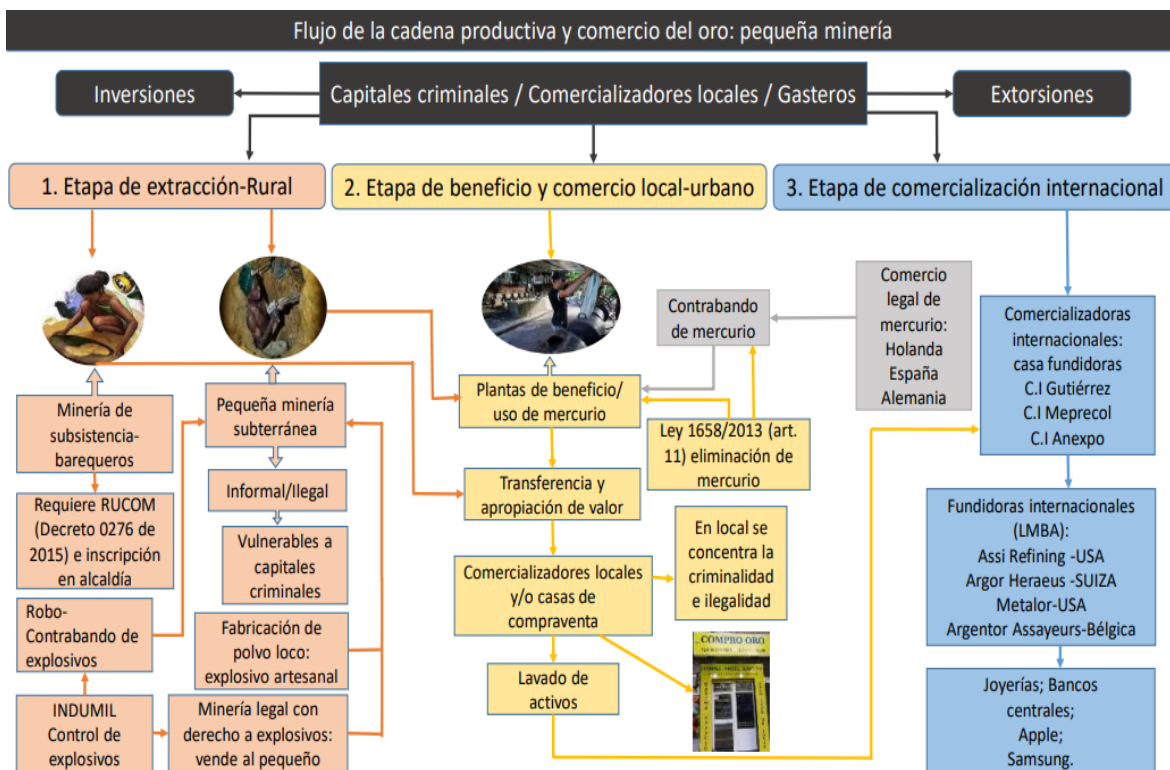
Flujo de la cadena productiva y comercio del oro: pequeña minería

Inversiones

Capitales criminales / Comercializadores locales / Gasteros

Extorsiones

1. Etapa de extracción-Rural

2. Etapa de beneficio y comercio local-urbano

3. Etapa de comercialización internacional

Minería de subsistencia-barequeros

Requiere RUCOM (Decreto 0276 de 2015) e inscripción en alcaldía

Robo-Contrabando de explosivos

INDUMIL Control de explosivos

Pequeña minería subterránea

Informal/Ilegal

Vulnerables a capitales criminales

Fabricación de polvo loco: explosivo artesanal

Minería legal con derecho a explosivos: vende al pequeño

Contrabando de mercurio

Comercio legal de mercurio: Holanda España Alemania

Plantas de beneficio/ uso de mercurio

Ley 1658/2013 (art. 11) eliminación de mercurio

Transferencia y apropiación de valor

En local se concentra la criminalidad e ilegalidad

Comercializadores locales y/o casas de compraventa

COMPRO ORO

Lavado de activos

Comercializadoras internacionales: casa fundidoras C.I Gutiérrez C.I Meprecol C.I Anexpo

Fundidoras internacionales (LMBA): Assi Refining -USA Argor Heraeus -SUIZA Metalor-USA Argentor Assayeurs-Bélgica

Joyerías; Bancos centrales; Apple; Samsung.